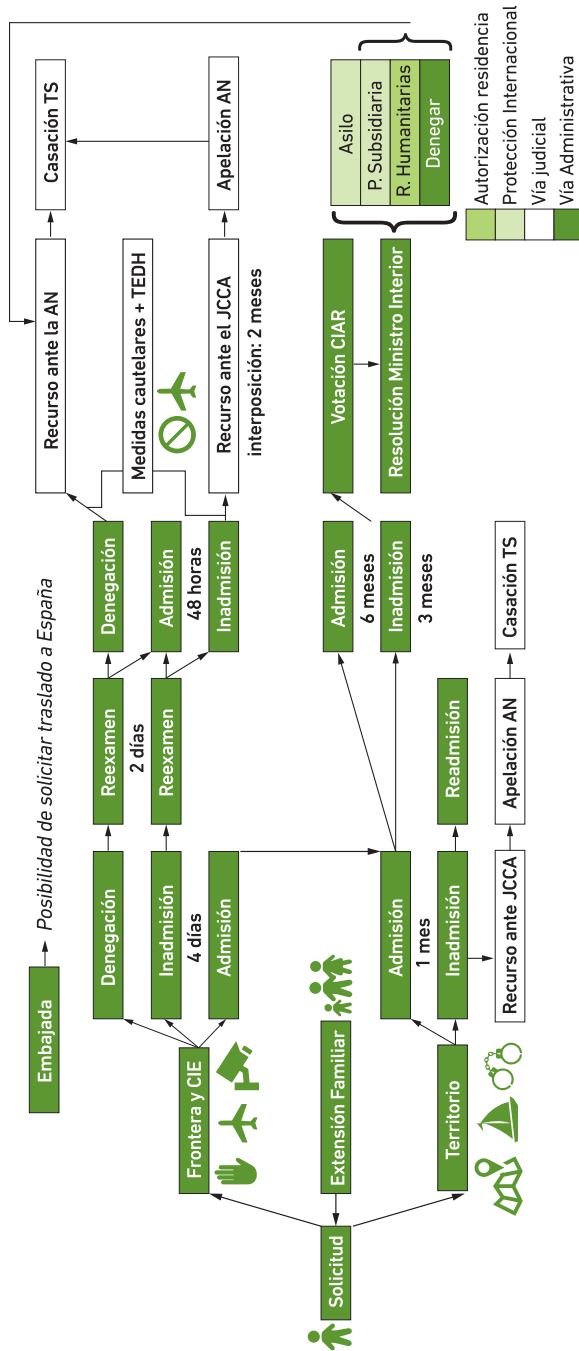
Embajada
Posibilidad de solicitar traslado a España
Solicitud
Frontera y CIE
Extensión Familiar
Territorio
Denegación
Inadmisión
4 días
Admisión
Reexamen
2 días
Reexamen
Denegación
Admisión
48 horas
Inadmisión
Admisión
1 mes
Inadmisión
Readmisión
Recurso ante JCCA
Apelación AN
Casación TS
Admisión
6 meses
Inadmisión
3 meses
Recurso ante la AN
Medidas cautelares + TEDH
Recurso ante el JCCA
interposición: 2 meses
Casación TS
Apelación AN
Votación CIAR
Resolución Ministro Interior
Asilo
P. Subsidiaria
R. Humanitarias
Denegar
Autorización residencia
Protección Internacional
Vía judicial
Vía Administrativa